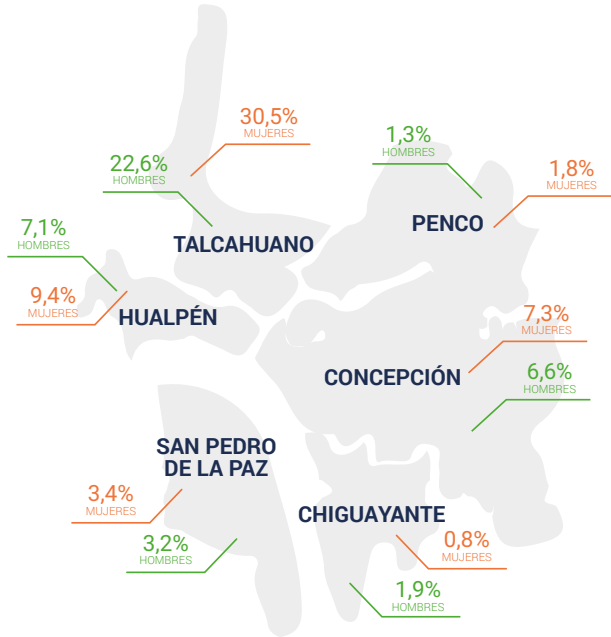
30,5%
MUJERES

22,6%
HOMBRES

TALCAHUANO

1,3%
HOMBRES

1,8%
MUJERES

PENCO

7,1%
HOMBRES

9,4%
MUJERES

HUALPÉN

7,3%
MUJERES

CONCEPCIÓN

6,6%
HOMBRES

SAN PEDRO DE LA PAZ

3,4%
MUJERES

3,2%
HOMBRES

CHIGUAYANTE

0,8%
MUJERES

1,9%
HOMBRES